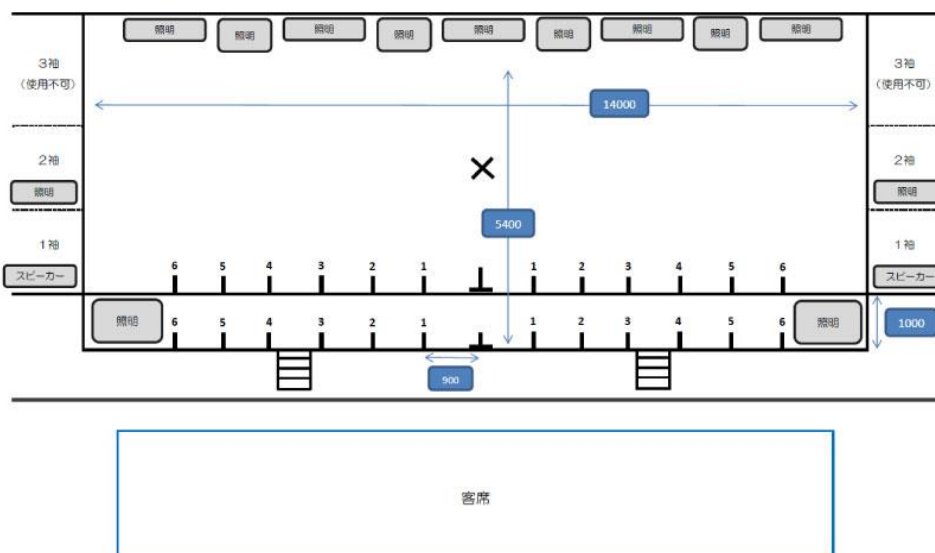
照明 照明 照明 照明 照明 照明 照明 照明 照明

3袖
（使用不可）

14000

3袖
（使用不可）

2袖
照明

×

2袖
照明

5400

1袖
スピーカー

1袖
スピーカー

6 5 4 3 2 1 1 2 3 4 5 6

照明

6 5 4 3 2 1 1 2 3 4 5 6

照明

1000

900

客席